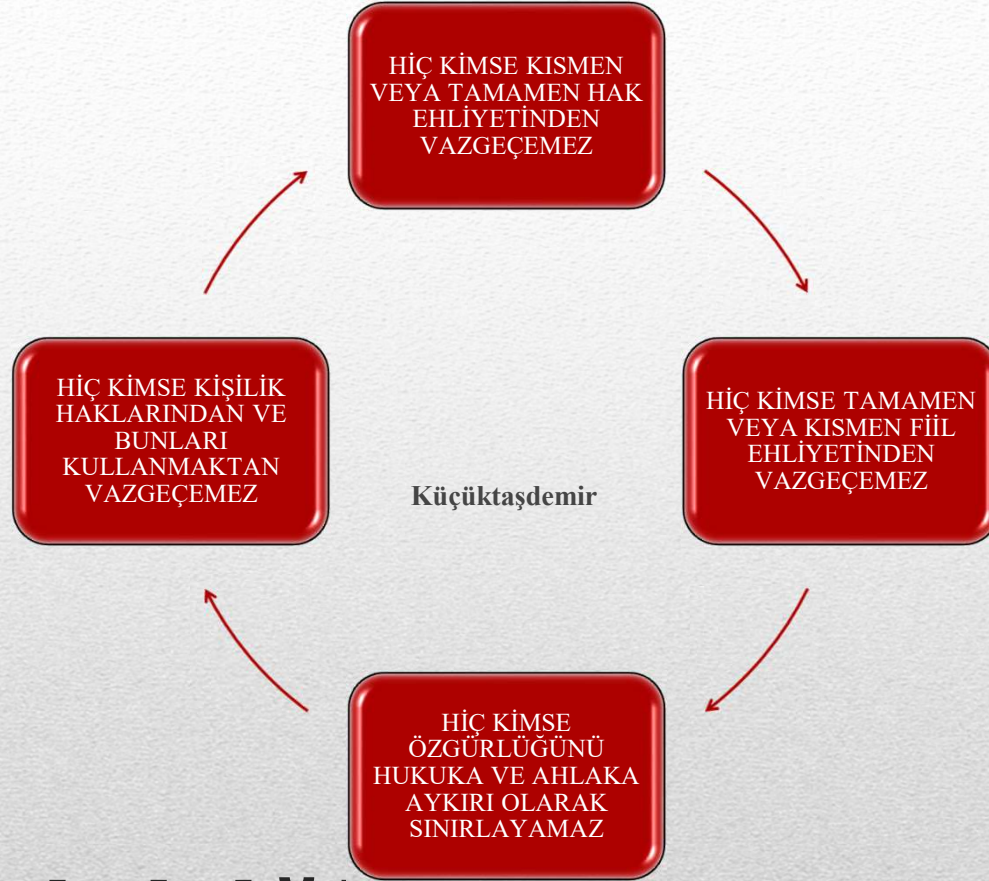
HİÇ KİMSE KISMEN VEYA TAMAMEN HAK EHLİYETİNDEN VAZGEÇEMEZ

HİÇ KİMSE TAMAMEN VEYA KISMEN FİİL EHLİYETİNDEN VAZGEÇEMEZ

HİÇ KİMSE ÖZGÜRLÜĞÜNÜ HUKUKA VE AHLAKA AYKIRI OLARAK SINIRLAYAMAZ

HİÇ KİMSE KİŞİLİK HAKLARINDAN VE BUNLARI KULLANMAKTAN VAZGEÇEMEZ

Küçüktaşdemir